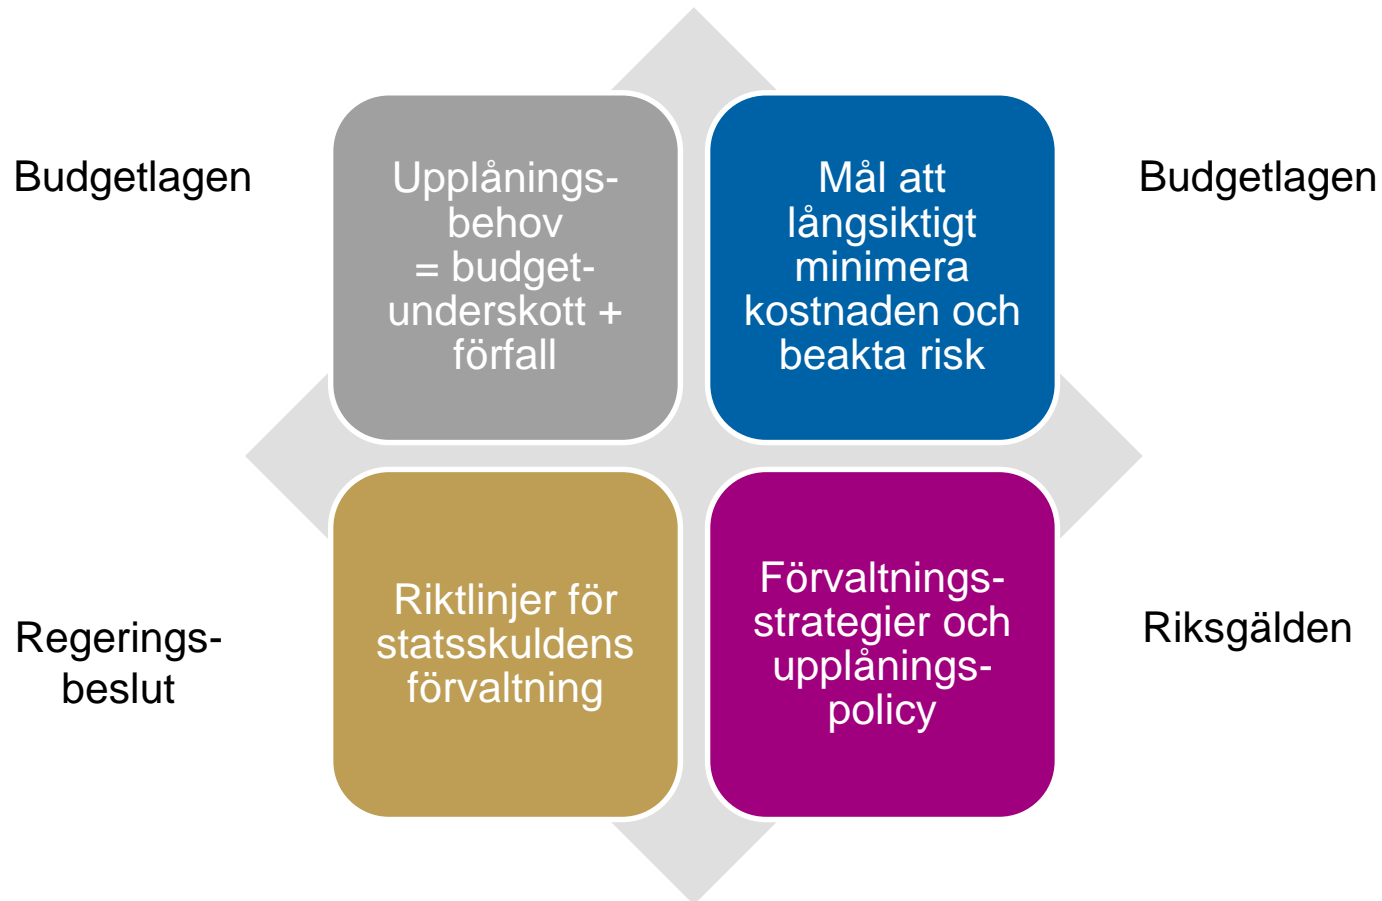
Budgetlagen

Upplånings-behov = budget-underskott + förfall

Mål att långsiktigt minimera kostnaden och beakta risk

Budgetlagen

Regerings-beslut

Riktlinjer för statsskuldens förvaltning

Förvaltnings-strategier och upplånings-policy

Riksgälden